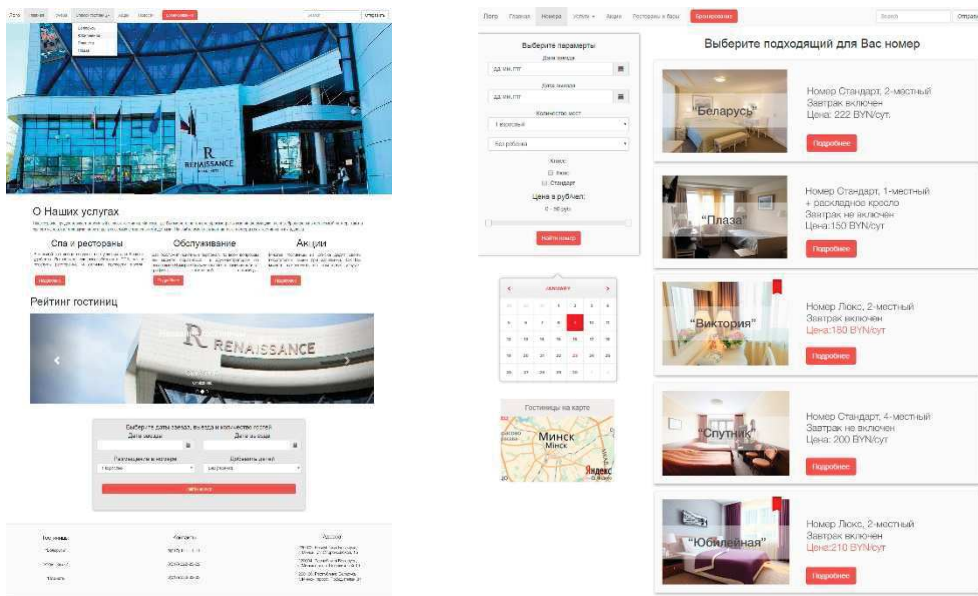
Лого Главная Отели Услуги гостиницы Акции Новости Бронировать Найти

Беларусь
Континенталь
Виктория
Плаза

RENAISSANCE

О Наших услугах

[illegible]

Спа и рестораны
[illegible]
Подробнее

Обслуживание
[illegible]
Подробнее

Акции
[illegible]
Подробнее

Рейтинг гостиниц

RENAISSANCE

Выберите даты заезда, выезда и количество гостей
Дата заезда
Дата выезда
Разместить в номере
Добавить детей
1 взрослый
без ребенка
Найти номер

Гостиницы
Контакты
Адреса
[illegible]

Лого Главная Номера Услуги Акции Рестораны и бары Бронировать Search Отправить

Выберите параметры
Дата заезда
дд.мм.гггг
Дата выезда
дд.мм.гггг
Количество мест
1 взрослый
Без ребенка
Класс
Люкс
Стандарт
Цена в рублях:
0 - 90 руб.
Найти номер

JANUARY
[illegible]

Гостиницы на карте
Минск
Минск
Яндекс

Выберите подходящий для Вас номер

"Беларусь"
Номер Стандарт, 2-местный
Завтрак включен
Цена: 222 BYN/сут.
Подробнее

"Плаза"
Номер Стандарт, 1-местный + раскладное кресло
Завтрак не включен
Цена:150 BYN/сут
Подробнее

"Виктория"
Номер Люкс, 2-местный
Завтрак включен
Цена:180 BYN/сут
Подробнее

"Спутник"
Номер Стандарт, 4-местный
Завтрак не включен
Цена: 200 BYN/сут
Подробнее

"Юбилейная"
Номер Люкс, 2-местный
Завтрак включен
Цена:210 BYN/сут
Подробнее